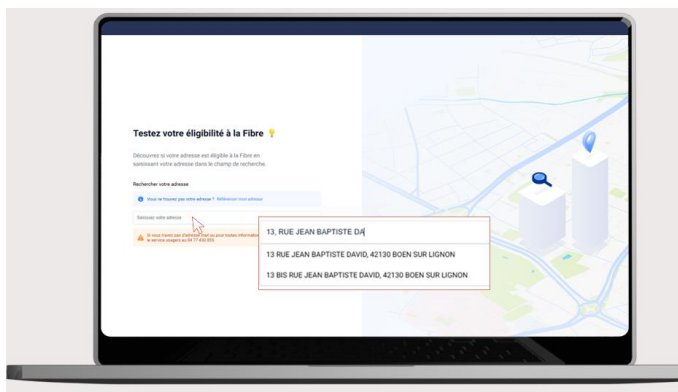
Testez votre éligibilité à la Fibre

Découvrez si votre adresse est éligible à la Fibre en saisissant votre adresse dans le champ de recherche.

Rechercher votre adresse

Vous ne trouvez pas votre adresse ? Référencer mon adresse

Saisissez votre adresse

Si vous n'avez pas d'adresse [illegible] ou pour toutes informations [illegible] le service usagers au 04 77 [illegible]

13, RUE JEAN BAPTISTE DA

13 RUE JEAN BAPTISTE DAVID, 42130 BOEN SUR LIGNON

13 BIS RUE JEAN BAPTISTE DAVID, 42130 BOEN SUR LIGNON